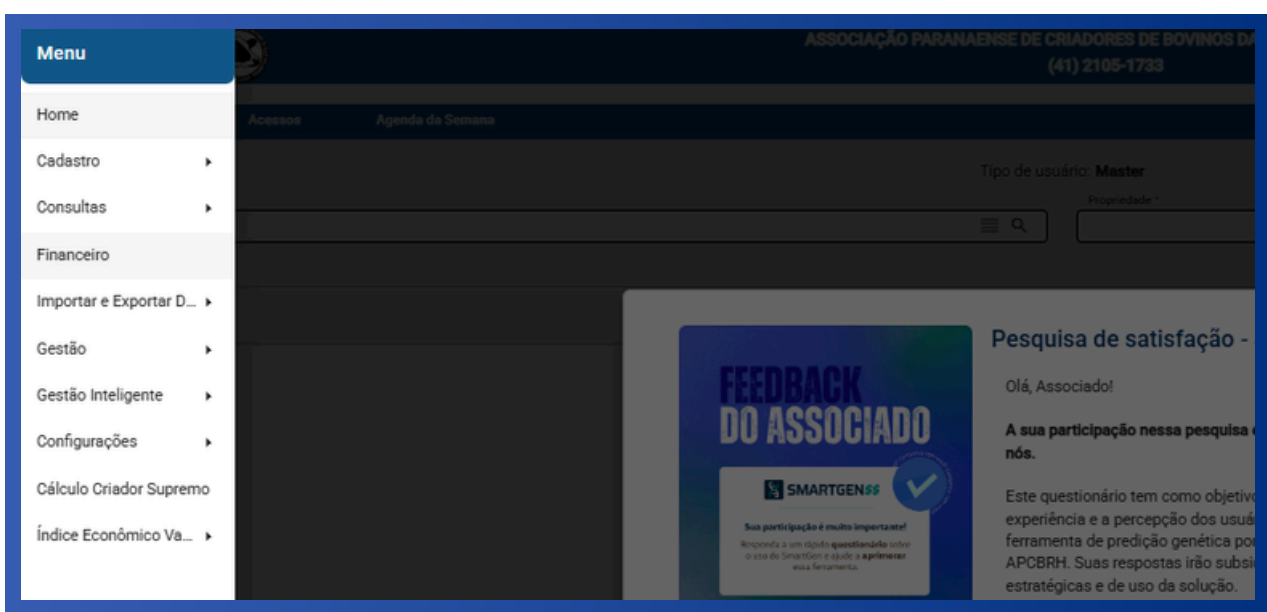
Menu

Home

Cadastro

Consultas

Financeiro

Importar e Exportar D...

Gestão

Gestão Inteligente

Configurações

Cálculo Criador Supremo

Índice Econômico Va...

ASSOCIAÇÃO PARANAENSE DE CRIADORES DE BOVINOS DA
(41) 2105-1733

Acessos Agenda da Semana

Tipo de usuário: Master

Propriedade *

FEEDBACK DO ASSOCIADO

SMARTGEN

Sua participação é muito importante!

Responda a um rápido questionário sobre o uso do SmartGen e ajude a aprimorar essa ferramenta.

Pesquisa de satisfação -

Olá, Associado!

A sua participação nessa pesquisa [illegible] nós.

Este questionário tem como objetiv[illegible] experiência e a percepção dos usuá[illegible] ferramenta de predição genética po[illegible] APCBRH. Suas respostas irão subsi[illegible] estratégicas e de uso da solução.